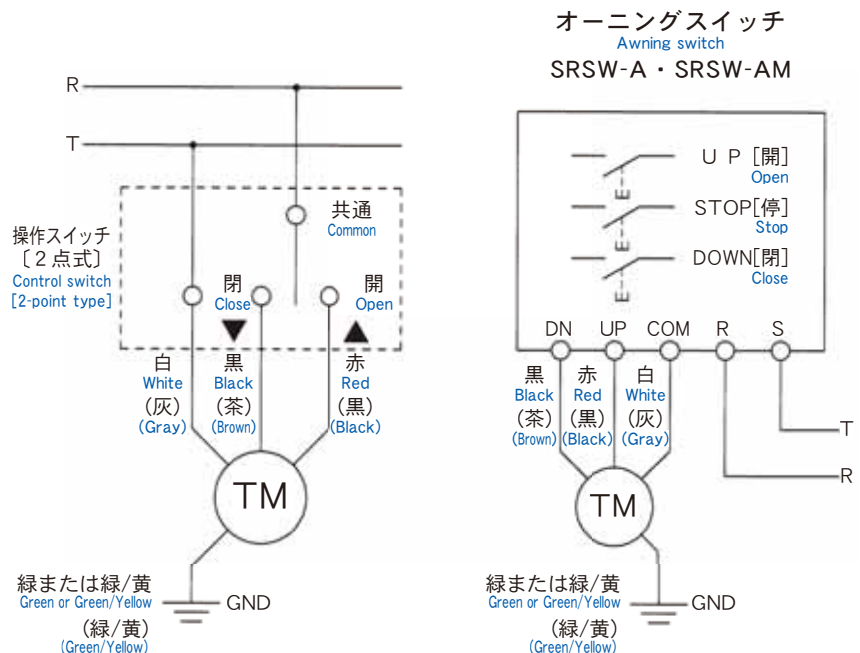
R

T

操作スイッチ
〔２点式〕
Control switch
[2-point type]

共通
Common

閉
Close

開
Open

白
White
(灰)
(Gray)

黒
Black
(茶)
(Brown)

赤
Red
(黒)
(Black)

TM

緑または緑/黄
Green or Green/Yellow

GND

(緑/黄)
(Green/Yellow)

オーニングスイッチ
Awning switch
SRSW-A・SRSW-AM

ＵＰ[開]
Open

STOP[停]
Stop

DOWN[閉]
Close

DN UP COM R S

黒
Black
(茶)
(Brown)

赤
Red
(黒)
(Black)

白
White
(灰)
(Gray)

T

R

TM

緑または緑/黄
Green or Green/Yellow

GND

(緑/黄)
(Green/Yellow)